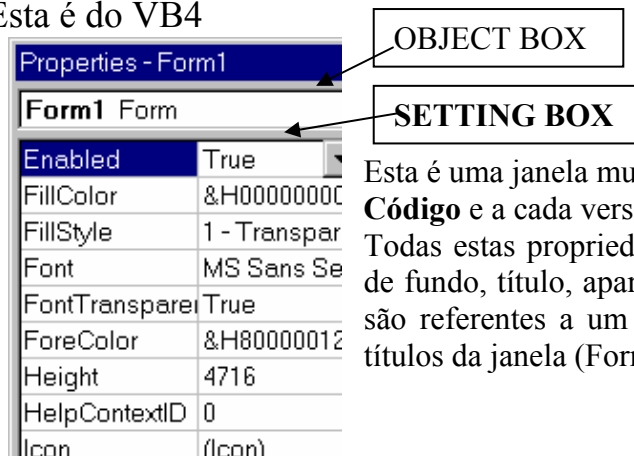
Esta é do VB4

Properties - Form1

Form1 Form

| Enabled | True |
|---|---|
| FillColor | &H0000000C |
| FillStyle | 1 - Transpar |
| Font | MS Sans Se |
| FontTransparer | True |
| ForeColor | &H80000012 |
| Height | 4716 |
| HelpContextID | 0 |
| Icon | (Icon) |

OBJECT BOX

SETTING BOX

Esta é uma janela mu **Código** e a cada vers Todas estas propried de fundo, título, apar são referentes a um títulos da janela (For